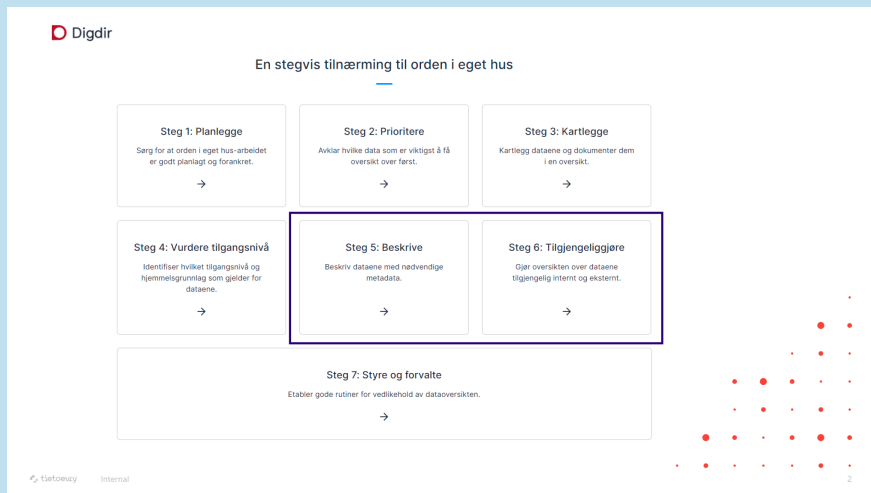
Digdir

En stegvis tilnærming til orden i eget hus

Steg 1: Planlegge
Sørg for at orden i eget hus-arbeidet er godt planlagt og forankret.
→

Steg 2: Prioritere
Avklar hvilke data som er viktigst å få oversikt over først.
→

Steg 3: Kartlegge
Kartlegg dataene og dokumenter dem i en oversikt.
→

Steg 4: Vurdere tilgangsnivå
Identifiser hvilket tilgangsnivå og hjemmelsgrunnlag som gjelder for dataene.
→

Steg 5: Beskrive
Beskriv dataene med nødvendige metadata.
→

Steg 6: Tilgjengeliggjøre
Gjør oversikten over dataene tilgjengelig internt og eksternt.
→

Steg 7: Styre og forvalte
Etabler gode rutiner for vedlikehold av dataoversikten.
→

tietoevry Internal 2